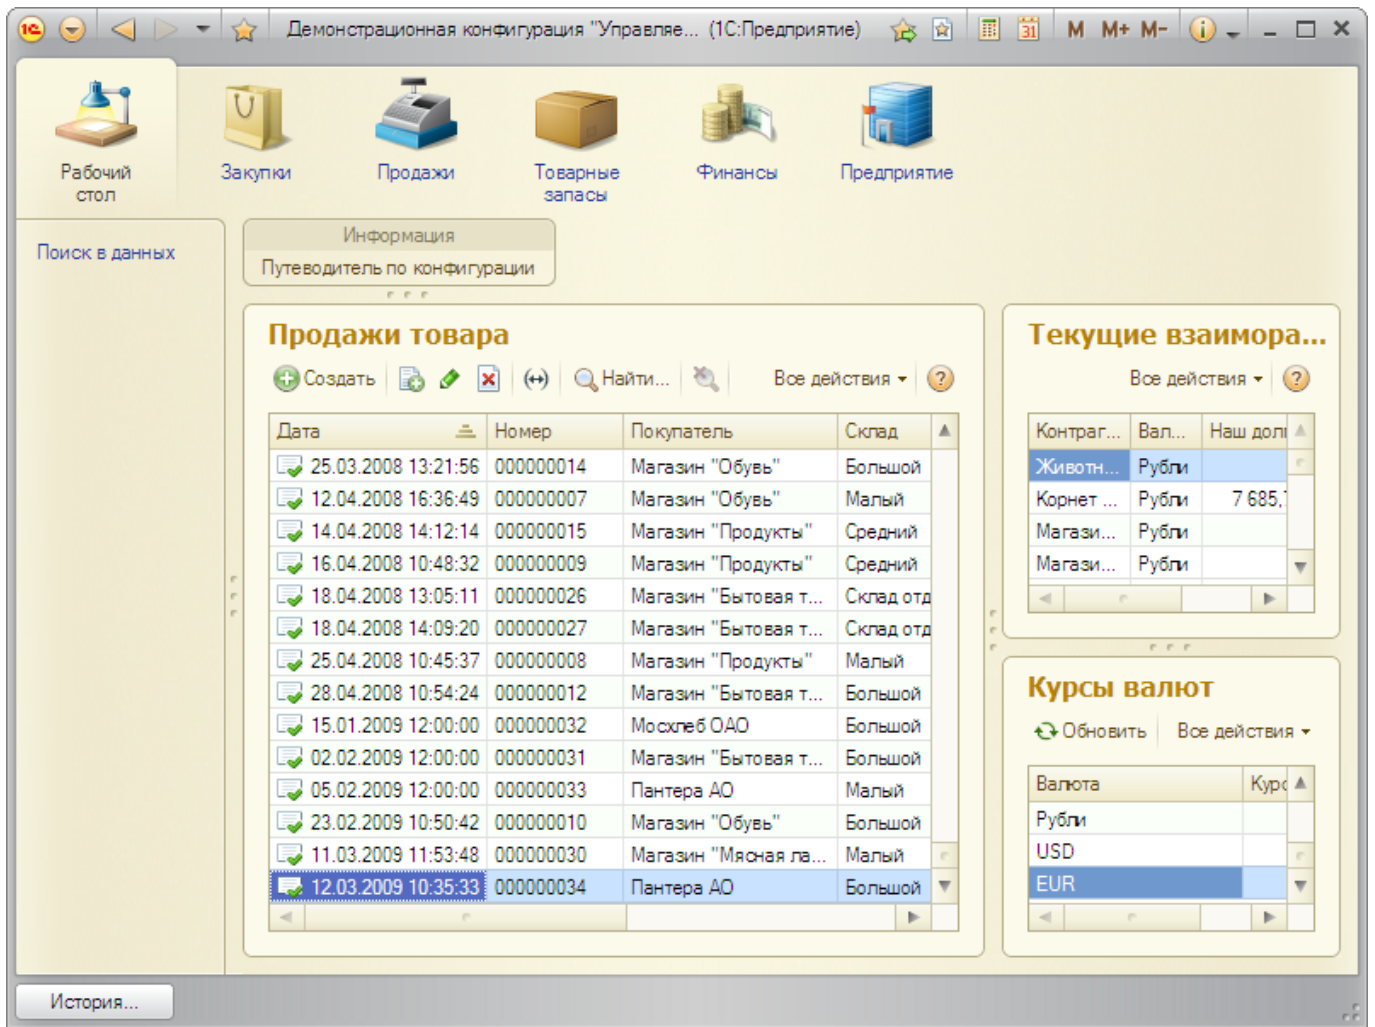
Демонстрационная конфигурация "Управле... (1С:Предприятие)

M M+ M-

Рабочий стол

Закупки

Продажи

Товарные запасы

Финансы

Предприятие

Поиск в данных

Информация

Путеводитель по конфигурации

Продажи товара

Создать

Найти...

Все действия

| Дата | Номер | Покупатель | Склад |
|---|---|---|---|
| 25.03.2008 13:21:56 | 000000014 | Магазин "Обувь" | Большой |
| 12.04.2008 16:36:49 | 000000007 | Магазин "Обувь" | Малый |
| 14.04.2008 14:12:14 | 000000015 | Магазин "Продукты" | Средний |
| 16.04.2008 10:48:32 | 000000009 | Магазин "Продукты" | Средний |
| 18.04.2008 13:05:11 | 000000026 | Магазин "Бытовая т... | Склад отд |
| 18.04.2008 14:09:20 | 000000027 | Магазин "Бытовая т... | Склад отд |
| 25.04.2008 10:45:37 | 000000008 | Магазин "Продукты" | Малый |
| 28.04.2008 10:54:24 | 000000012 | Магазин "Бытовая т... | Большой |
| 15.01.2009 12:00:00 | 000000032 | Мосхлеб ОАО | Большой |
| 02.02.2009 12:00:00 | 000000031 | Магазин "Бытовая т... | Большой |
| 05.02.2009 12:00:00 | 000000033 | Пантера АО | Малый |
| 23.02.2009 10:50:42 | 000000010 | Магазин "Обувь" | Большой |
| 11.03.2009 11:53:48 | 000000030 | Магазин "Мясная ла... | Малый |
| 12.03.2009 10:35:33 | 000000034 | Пантера АО | Большой |

Текущие взаимора...

Все действия

| Контраг... | Вал... | Наш дол |
|---|---|---|
| Животн... | Рубли | |
| Корнет ... | Рубли | 7 685,7 |
| Магази... | Рубли | |
| Магази... | Рубли | |

Курсы валют

Обновить

Все действия

| Валюта | Курс |
|---|---|
| Рубли | |
| USD | |
| EUR | |

История...